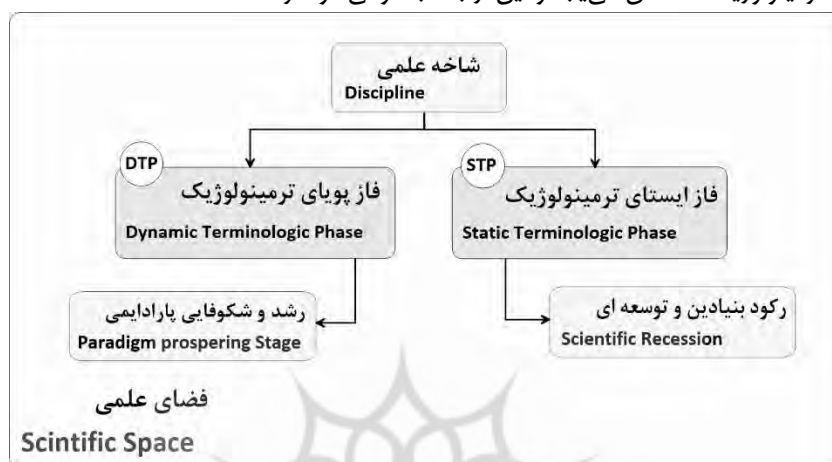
شاخه علمی
Discipline

DTP
فاز پویای ترمینولوژیک
Dynamic Terminologic Phase

STP
فاز ایستای ترمینولوژیک
Static Terminologic Phase

رشد و شکوفایی پارادایمی
Paradigm prospering Stage

رکود بنیادین و توسعه ای
Scientific Recession

فضای علمی
Scintific Space